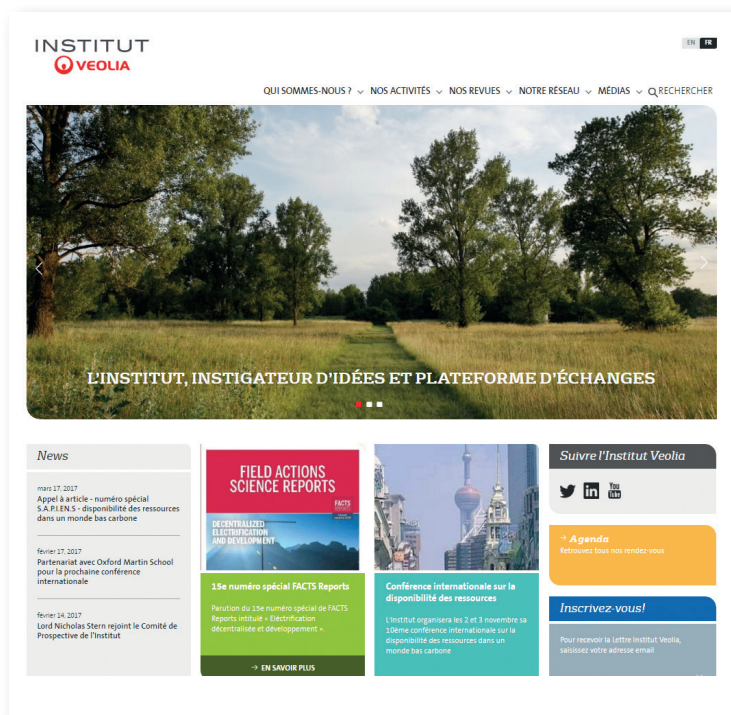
INSTITUT
VEOLIA

EN FR

QUI SOMMES-NOUS ? NOS ACTIVITÉS NOS REVUES NOTRE RÉSEAU MÉDIAS RECHERCHER

L'INSTITUT, INSTIGATEUR D'IDÉES ET PLATEFORME D'ÉCHANGES

News

mars 17, 2017
Appel à article - numéro spécial S.A.P.I.EN.S - disponibilité des ressources dans un monde bas carbone

février 17, 2017
Partenariat avec Oxford Martin School pour la prochaine conférence internationale

février 14, 2017
Lord Nicholas Stern rejoint le Comité de Prospective de l'Institut

FIELD ACTIONS SCIENCE REPORTS

FACTS

DECENTRALIZED ELECTRIFICATION AND DEVELOPMENT

15e numéro spécial FACTS Reports

Parution du 15e numéro spécial de FACTS Reports intitulé « Électrification décentralisée et développement ».

→ EN SAVOIR PLUS

Conférence internationale sur la disponibilité des ressources

L'Institut organisera les 2 et 3 novembre sa 10ème conférence internationale sur la disponibilité des ressources dans un monde bas carbone

Suivre l'Institut Veolia

You Tube

→ Agenda
Retrouvez tous nos rendez-vous

Inscrivez-vous!

Pour recevoir la Lettre Institut Veolia, saisissez votre adresse email